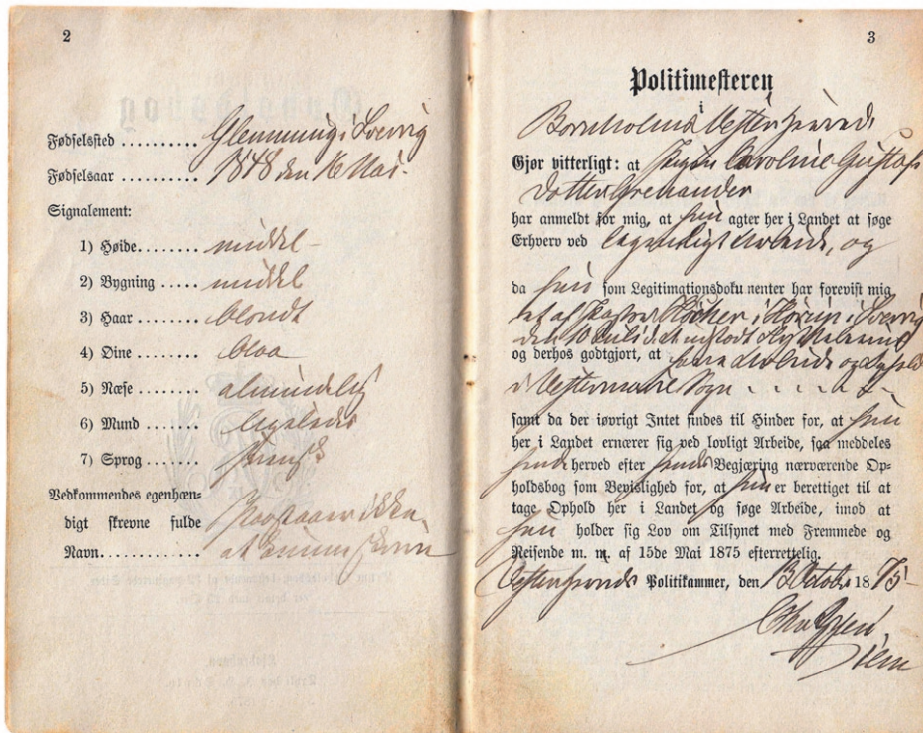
2

Fødselssted ......... Glemminge Sverig
Fødselsaar .......... 1848 den 6 Mai
Signalement:
1) Høide ........ middel
2) Bygning ..... middel
3) Haar ........ blond
4) Øine ........ blaa
5) Næse ........ almindelig
6) Mund ....... regelmæs
7) Sprog ....... svensk
Vedkommendes egenhændigt skrevne fulde Navn ............ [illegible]

3

Politimesteren
i
Bornholms Østerherred
Gjør vitterligt: at Pigen Caroline Gustafsdotter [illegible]
har anmeldt for mig, at hun agter her i Landet at søge Erhverv ved legemligt Arbeide, og
da hun som Legitimationsdokumenter har forevist mig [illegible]
og derhos godtgjort, at hun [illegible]
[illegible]
samt da der iøvrigt Intet findes til Hinder for, at hun her i Landet ernærer sig ved lovligt Arbeide, saa meddeles hende herved efter hendes Begjæring nærværende Opholdsbog som Bevislighed for, at hun er berettiget til at tage Ophold her i Landet og søge Arbeide, imod at hun holder sig Lov om Tilsynet med Fremmede og Reisende m. m. af 15de Mai 1875 efterrettelig.
Østerherreds Politikammer, den 13 Octob. 1875
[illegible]
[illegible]